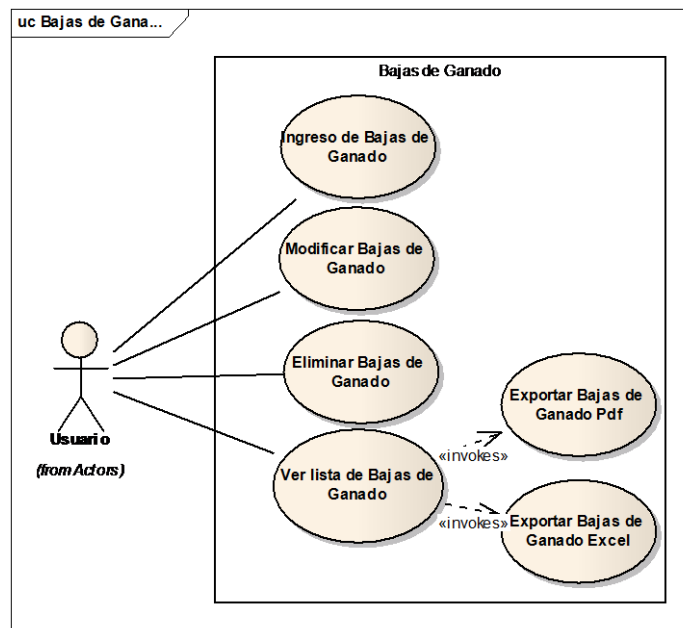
uc Bajas de Gana...

Bajas de Ganado

Ingreso de Bajas de Ganado

Modificar Bajas de Ganado

Eliminar Bajas de Ganado

Ver lista de Bajas de Ganado

Exportar Bajas de Ganado Pdf

Exportar Bajas de Ganado Excel

«invokes»

«invokes»

Usuario

(from Actors)